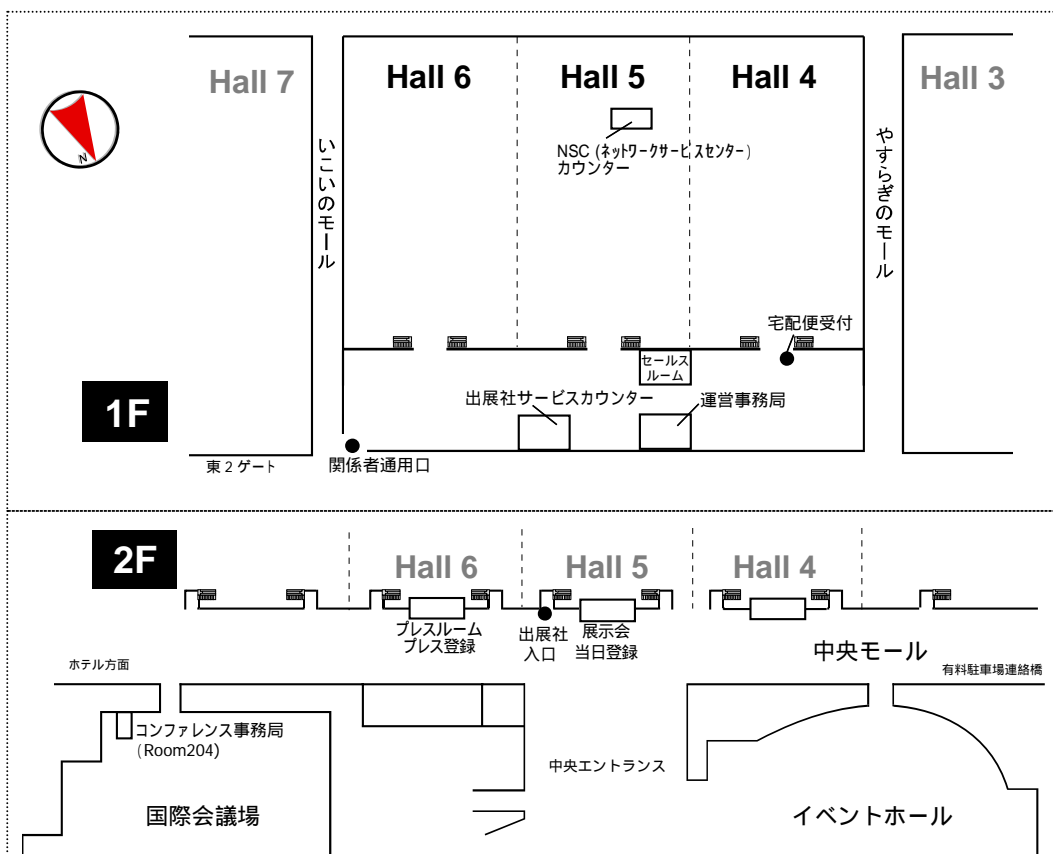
Hall 7

Hall 6

Hall 5

Hall 4

Hall 3

N

いこいのモール

NSC (ネットワークサービスセンター) カウンター

やすらぎのモール

宅配便受付

セールスルーム

1F

出展社サービスカウンター

運営事務局

東 2 ゲート

関係者通用口

2F

Hall 6

Hall 5

Hall 4

プレスルーム
プレス登録

出展社
入口

展示会
当日登録

中央モール

ホテル方面

有料駐車場連絡橋

コンファレンス事務局
(Room204)

中央エントランス

国際会議場

イベントホール